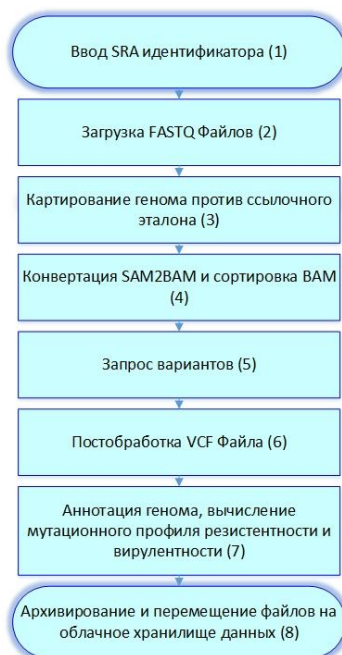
Ввод SRA идентификатора (1)

Загрузка FASTQ Файлов (2)

Картирование генома против ссылочного эталона (3)

Конвертация SAM2BAM и сортировка BAM (4)

Запрос вариантов (5)

Постобработка VCF Файла (6)

Аннотация генома, вычисление мутационного профиля резистентности и вирулентности (7)

Архивирование и перемещение файлов на облачное хранилище данных (8)